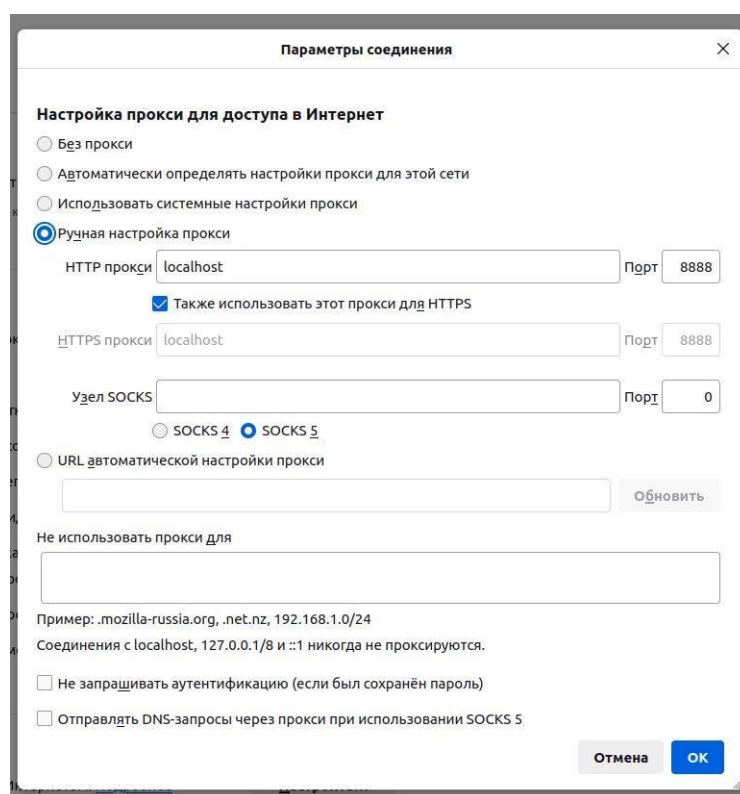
Параметры соединения

Настройка прокси для доступа в Интернет

Без прокси

Автоматически определять настройки прокси для этой сети

Использовать системные настройки прокси

Ручная настройка прокси

HTTP прокси localhost Порт 8888

Также использовать этот прокси для HTTPS

HTTPS прокси localhost Порт 8888

Узел SOCKS Порт 0

SOCKS 4 SOCKS 5

URL автоматической настройки прокси

Обновить

Не использовать прокси для

Пример: .mozilla-russia.org, .net.nz, 192.168.1.0/24

Соединения с localhost, 127.0.0.1/8 и ::1 никогда не проксируются.

Не запрашивать аутентификацию (если был сохранён пароль)

Отправлять DNS-запросы через прокси при использовании SOCKS 5

Отмена OK